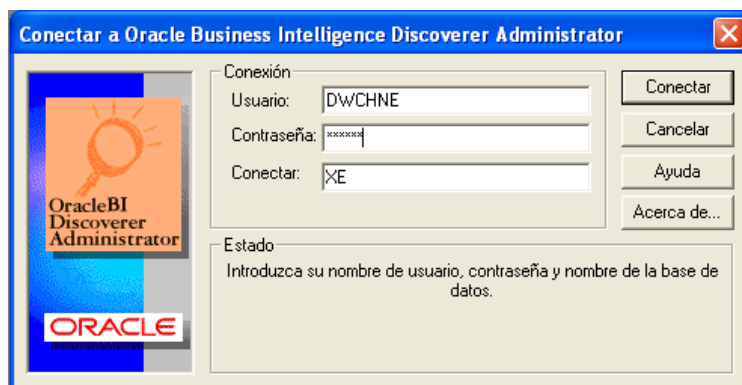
Conectar a Oracle Business Intelligence Discoverer Administrator

OracleBI Discoverer Administrator

ORACLE

Conexión
Usuario: DWCHNE
Contraseña: ******
Conectar: XE

Conectar
Cancelar
Ayuda
Acerca de...

Estado
Introduzca su nombre de usuario, contraseña y nombre de la base de datos.